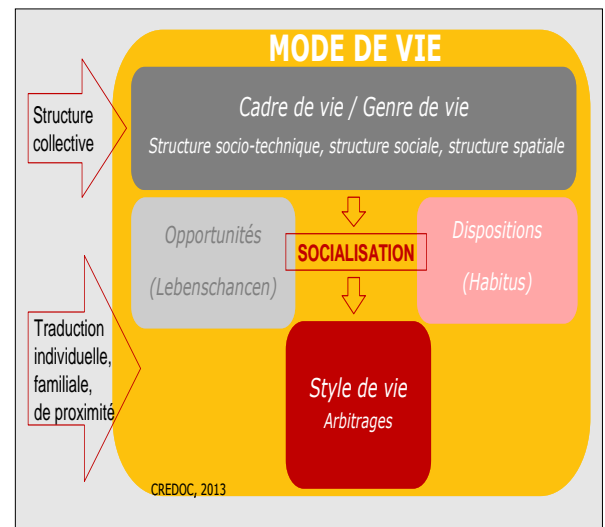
MODE DE VIE

Structure collective

Cadre de vie / Genre de vie

Structure socio-technique, structure sociale, structure spatiale

Opportunités

(Lebenschancen)

SOCIALISATION

Dispositions

(Habitus)

Traduction individuelle, familiale, de proximité

Style de vie

Arbitrages

CREDOC, 2013